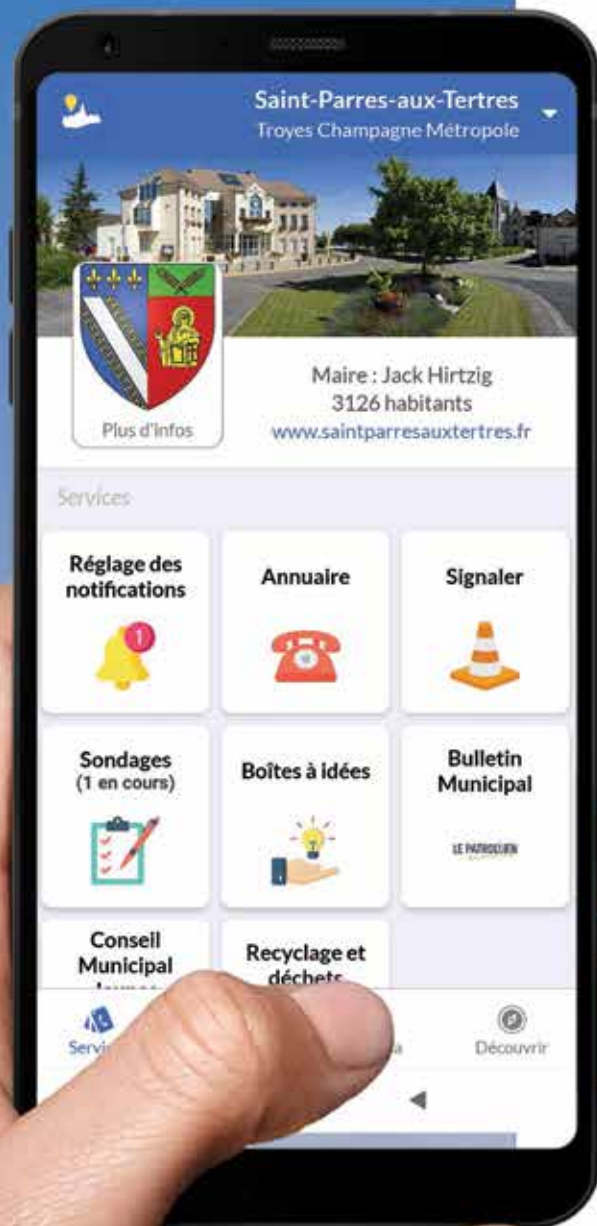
Saint-Parres-aux-Tertres
Troyes Champagne Métropole

Plus d'infos

Maire : Jack Hirtzig
3126 habitants
www.saintparresauxtertres.fr

Services

Réglage des notifications

1

Annuaire

Signaler

Sondages
(1 en cours)

Boîtes à idées

Bulletin Municipal

LE PATRIOCIEN

Conseil Municipal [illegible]

Recyclage et déchets

Servi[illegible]

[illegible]a

Découvrir